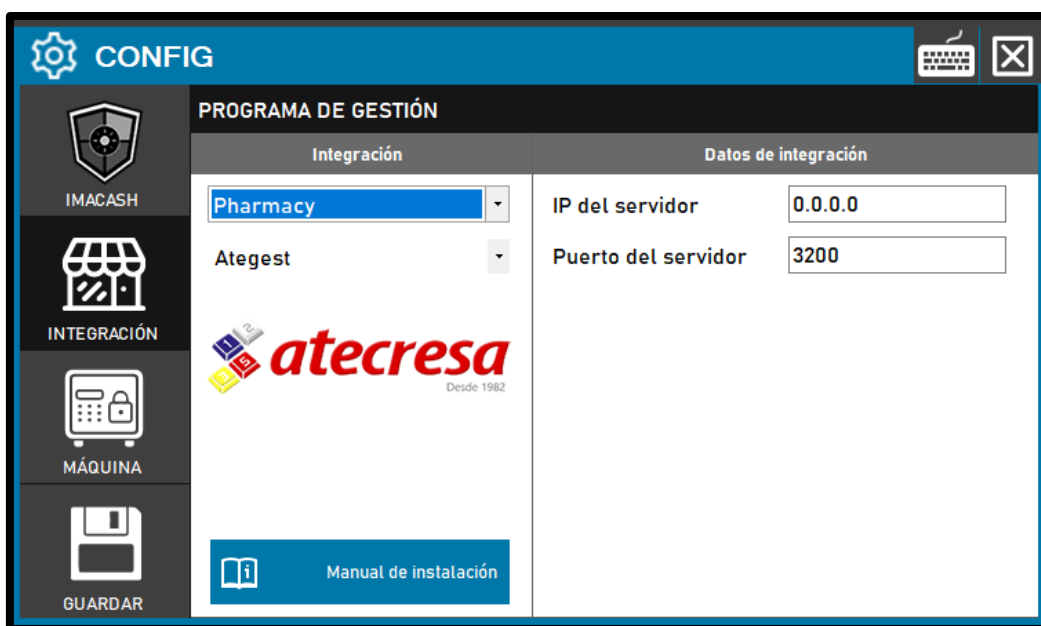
CONFIG

IMACASH

INTEGRACIÓN

MÁQUINA

GUARDAR

PROGRAMA DE GESTIÓN

Integración

Pharmacy

Ategest

atecresa
Desde 1982

Manual de instalación

Datos de integración

IP del servidor 0.0.0.0

Puerto del servidor 3200